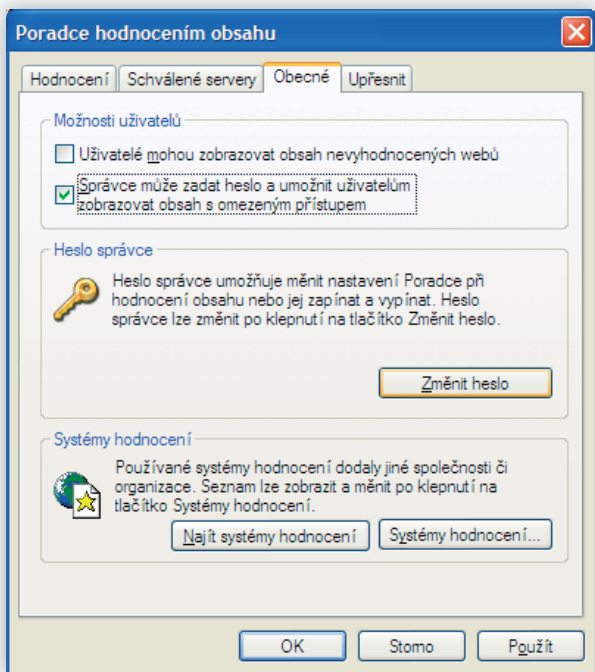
Poradce hodnocením obsahu

Hodnocení | Schválené servery | Obecné | Upřesnit

Možnosti uživatelů

Uživatelé mohou zobrazovat obsah nevyhodnocených webů

Správce může zadat heslo a umožnit uživatelům zobrazovat obsah s omezeným přístupem

Heslo správce

Heslo správce umožňuje měnit nastavení Poradce př hodnocení obsahu nebo jej zapínat a vypínat. Heslo správce lze změnit po klepnutí na tlačítko Změnit heslo.

Změnit heslo

Systémy hodnocení

Používané systémy hodnocení dodaly jiné společnosti či organizace. Seznam lze zobrazit a měnit po klepnutí na tlačítko Systémy hodnocení.

Najít systémy hodnocení

Systémy hodnocení...

OK

Storno

Použít